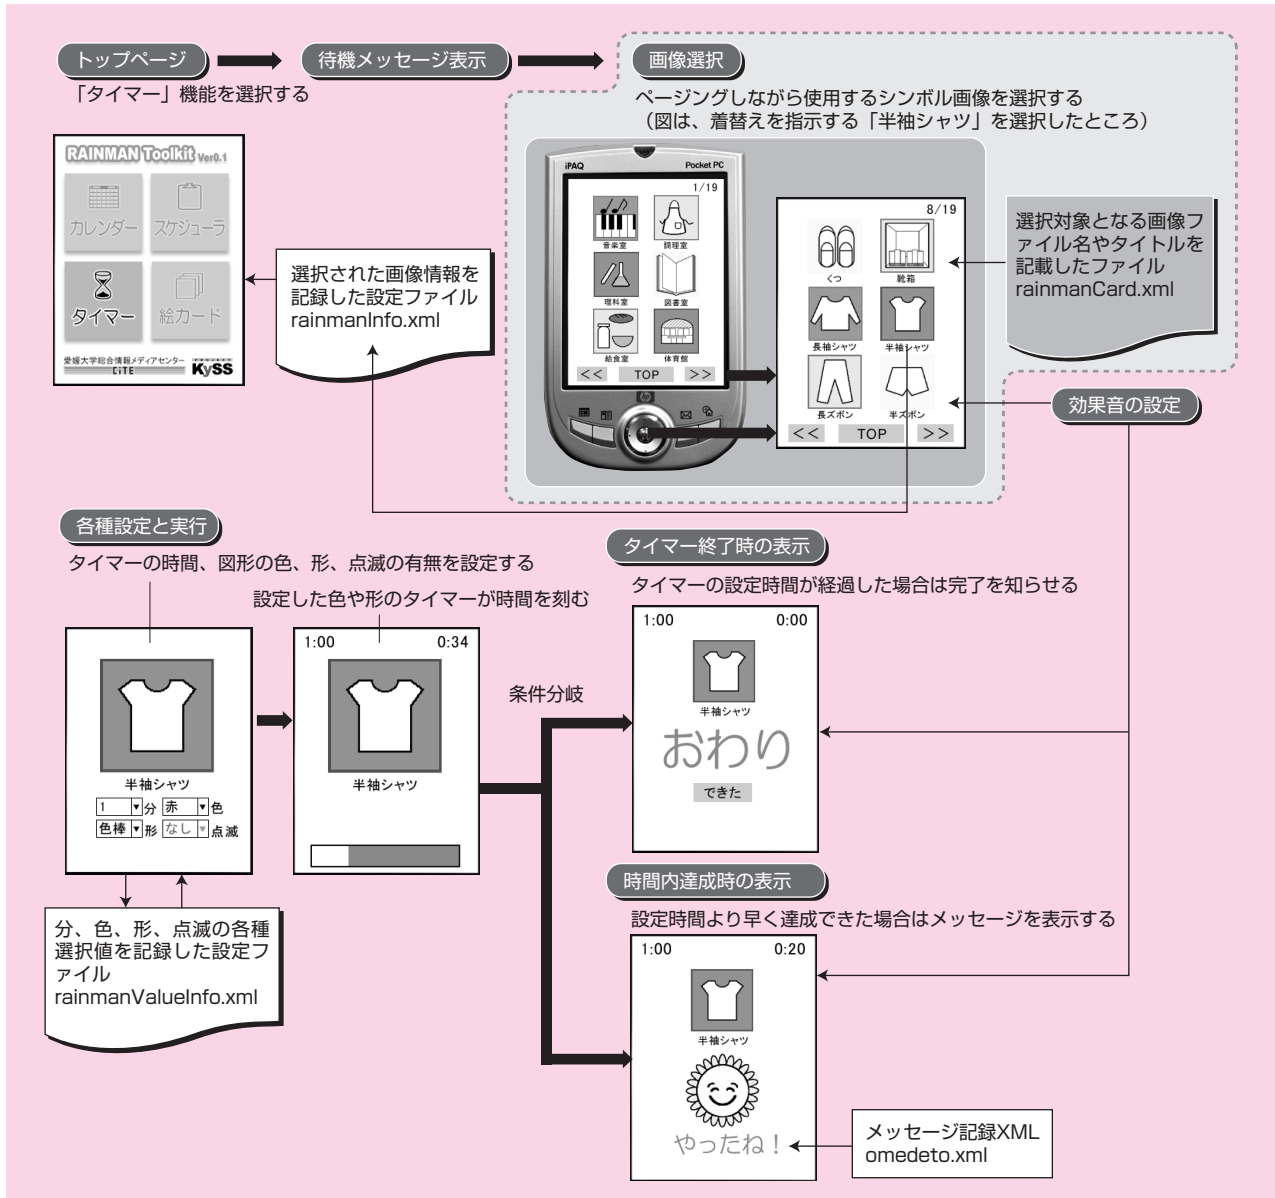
トップページ

「タイマー」機能を選択する

待機メッセージ表示

画像選択

ページングしながら使用するシンボル画像を選択する
（図は、着替えを指示する「半袖シャツ」を選択したところ）

RAINMAN Toolkit Ver0.1

カレンダー

スケジューラ

タイマー

絵カード

愛媛大学総合情報メディアセンター LiTE

KySS

選択された画像情報を記録した設定ファイル rainmanInfo.xml

iPAQ

Pocket PC

1/19

音楽室

調理室

理科室

図書室

給食室

体育館

<<

TOP

>>

8/19

くつ

靴箱

長袖シャツ

半袖シャツ

長ズボン

半ズボン

<<

TOP

>>

選択対象となる画像ファイル名やタイトルを記載したファイル rainmanCard.xml

効果音の設定

各種設定と実行

タイマーの時間、図形の色、形、点滅の有無を設定する

設定した色や形のタイマーが時間を刻む

半袖シャツ

1 分 赤 色

色棒 形 なし 点滅

1:00

0:34

半袖シャツ

条件分岐

分、色、形、点滅の各種選択値を記録した設定ファイル rainmanValueInfo.xml

タイマー終了時の表示

タイマーの設定時間が経過した場合は完了を知らせる

1:00

0:00

半袖シャツ

おわり

できた

時間内達成時の表示

設定時間より早く達成できた場合はメッセージを表示する

1:00

0:20

半袖シャツ

やったね！

メッセージ記録XML omedeto.xml